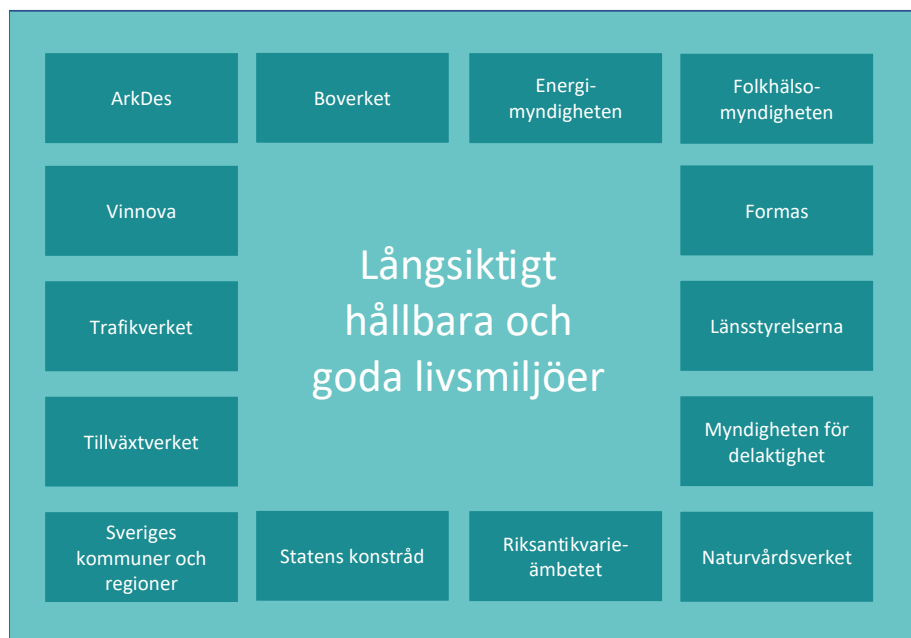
ArkDes

Boverket

Energimyndigheten

Folkhälsomyndigheten

Vinnova

Långsiktigt hållbara och goda livsmiljöer

Formas

Trafikverket

Länsstyrelserna

Tillväxtverket

Myndigheten för delaktighet

Sveriges kommuner och regioner

Statens konstråd

Riksantikvarieämbetet

Naturvårdsverket